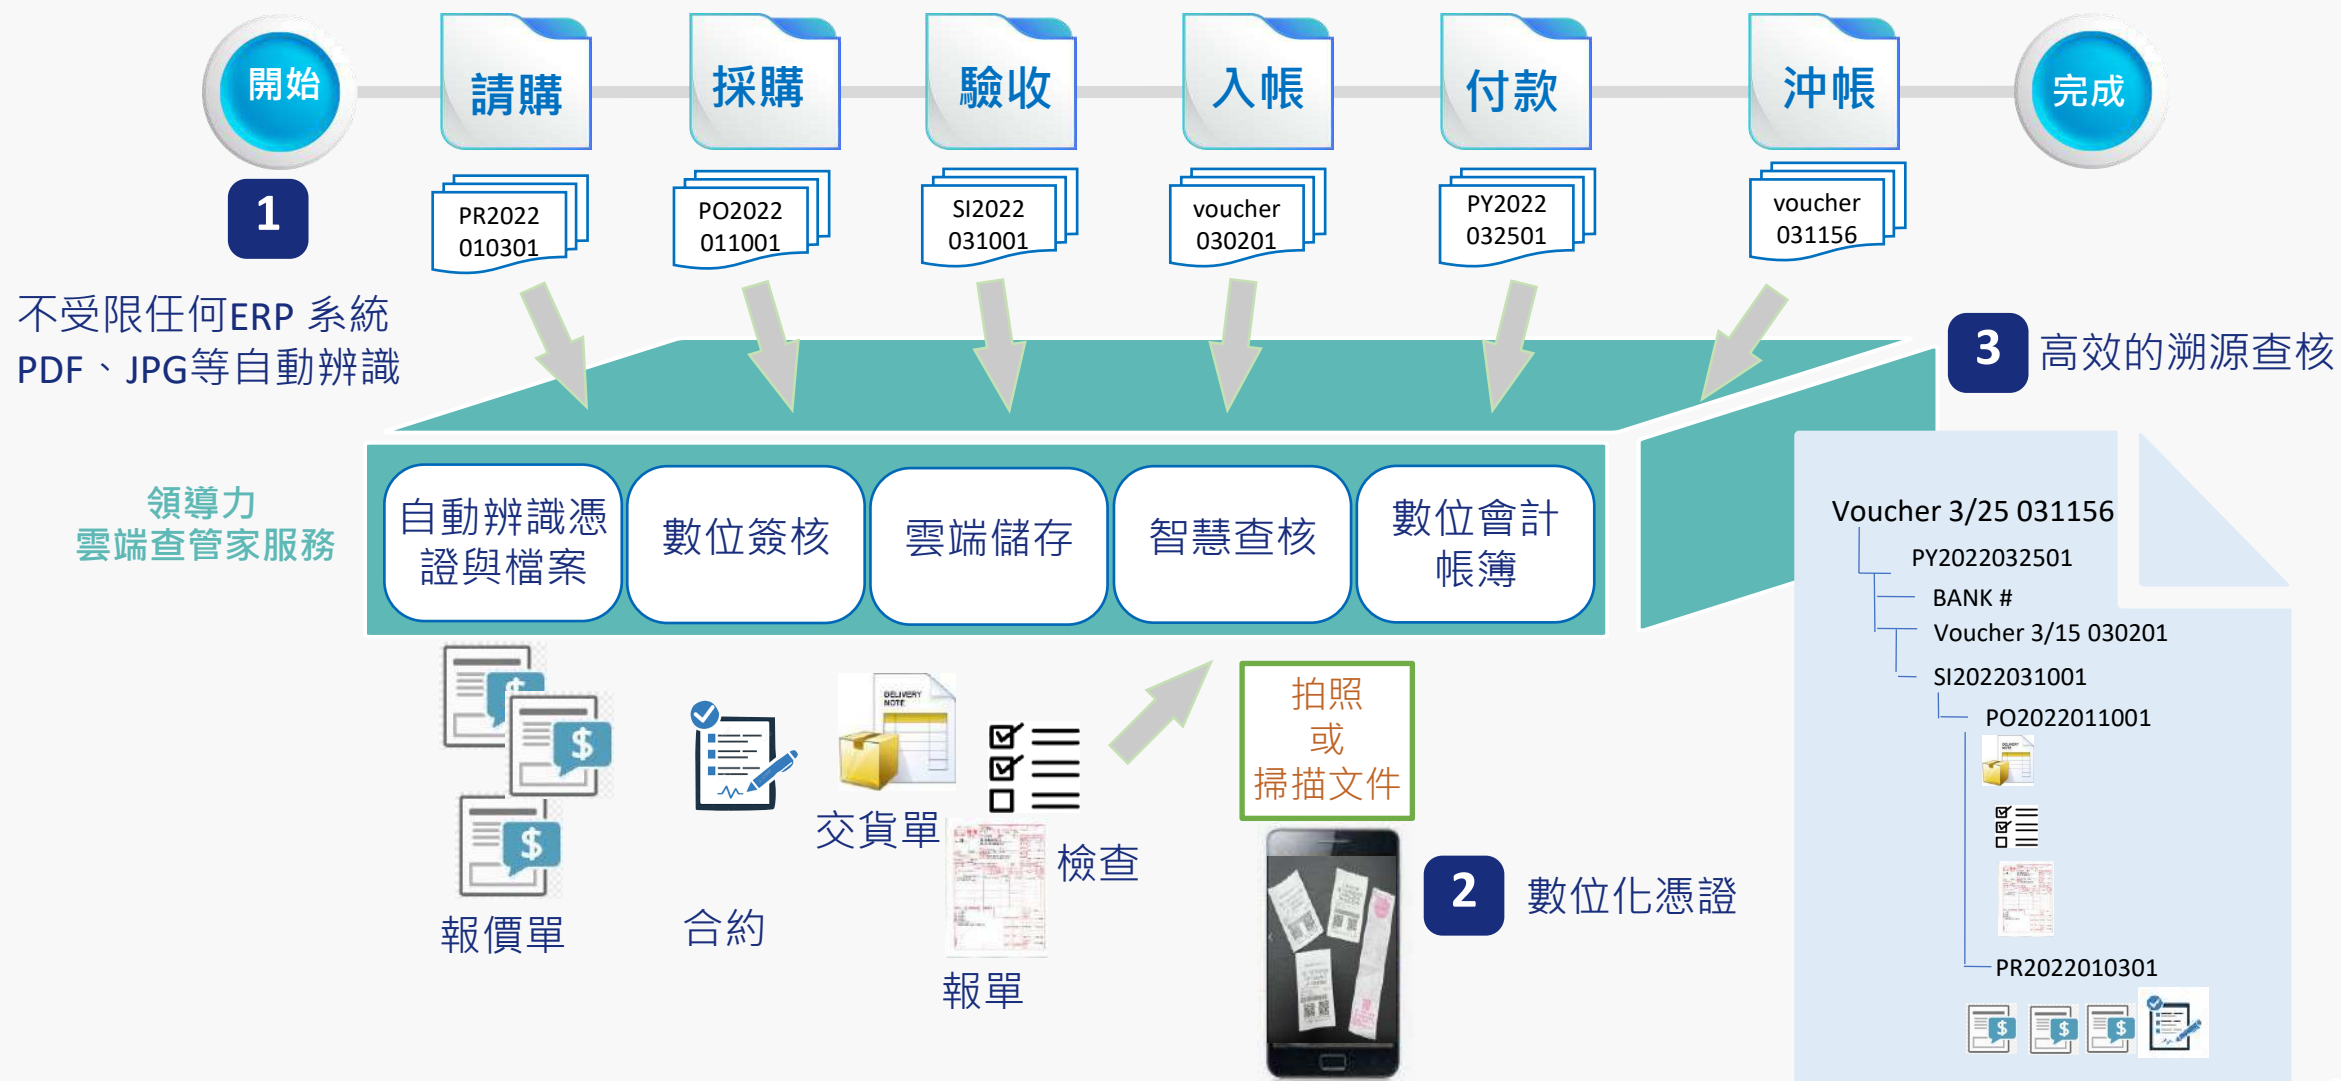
開始

請購
PR2022 010301

採購
PO2022 011001

驗收
SI2022 031001

入帳
voucher 030201

付款
PY2022 032501

沖帳
voucher 031156

完成

1
不受限任何ERP 系統
PDF、JPG等自動辨識

3 高效的溯源查核

領導力
雲端查管家服務

自動辨識憑證與檔案
數位簽核
雲端儲存
智慧查核
數位會計帳簿

Voucher 3/25 031156
PY2022032501
BANK #
Voucher 3/15 030201
SI2022031001
PO2022011001
PR2022010301

報價單
合約
DELIVERY NOTE
交貨單
報單
檢查

拍照
或
掃描文件

2 數位化憑證